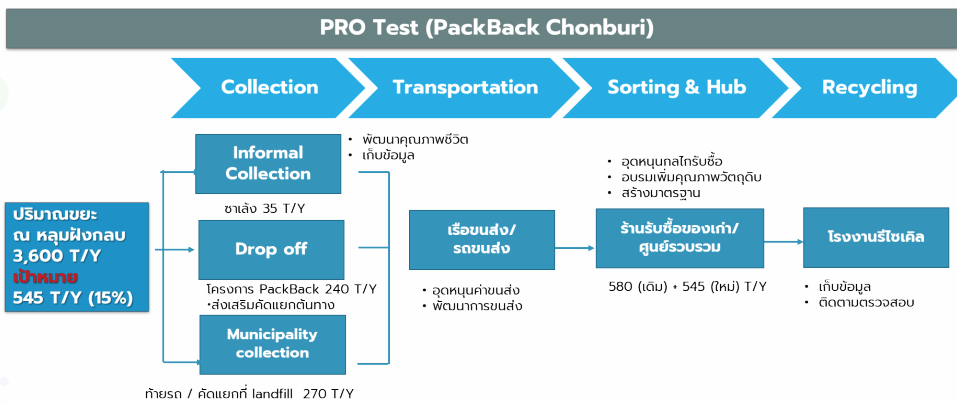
PRO Test (PackBack Chonburi)

Collection

Transportation

Sorting & Hub

Recycling

ปริมาณขยะ ณ หลุมฝังกลบ 3,600 T/Y

เป้าหมาย 545 T/Y (15%)

Informal Collection

• พัฒนาคุณภาพชีวิต
• เก็บข้อมูล

ซาเล้ง 35 T/Y

Drop off

โครงการ PackBack 240 T/Y
•ส่งเสริมคัดแยกต้นทาง

Municipality collection

ท้ายรถ / คัดแยกที่ landfill 270 T/Y

เรือขนส่ง/ รถขนส่ง

• อุดหนุนค่าขนส่ง
• พัฒนาการขนส่ง

• อุดหนุนกลไกรับซื้อ
• อบรมเพิ่มคุณภาพวัตถุดิบ
• สร้างมาตรฐาน

ร้านรับซื้อของเก่า/ ศูนย์รวบรวม

580 (เดิม) + 545 (ใหม่) T/Y

โรงงานรีไซเคิล

• เก็บข้อมูล
• ติดตามตรวจสอบ